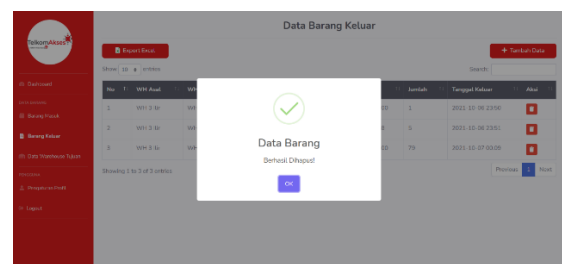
TelkomAkses

Dashboard

Barang Masuk

Barang Keluar

Data Warehouse Tujuan

Pengaturan Profil

Logout

Data Barang Keluar

Export Excel

+ Tambah Data

Show 10 entries

Search:

| No | WH Asal | WH | | Jumlah | Tanggal Keluar | Aksi |
|---|---|---|---|---|---|---|
| 1 | WH 3 Ilir | WH | 00 | 1 | 2021-10-06 23:56 | |
| 2 | WH 3 Ilir | WH | 8 | 5 | 2021-10-06 23:57 | |
| 3 | WH 3 Ilir | WH | 00 | 79 | 2021-10-07 00:08 | |

Showing 1 to 3 of 3 entries

Previous 1 Next

Data Barang

Berhasil Dihapus!

OK